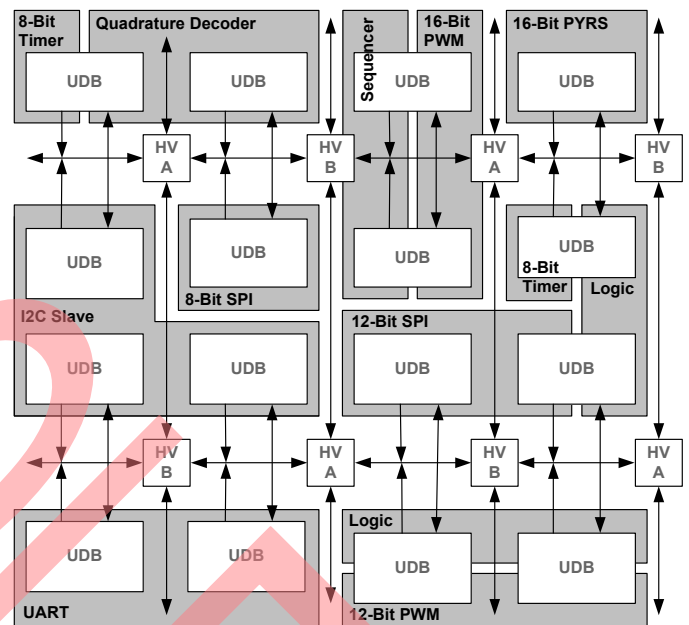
8-Bit Timer

Quadrature Decoder

Sequencer

16-Bit PWM

16-Bit PYRS

UDB

UDB

UDB

UDB

HV A

HV B

HV A

HV B

UDB

UDB

UDB

UDB

8-Bit SPI

8-Bit Timer

Logic

I2C Slave

12-Bit SPI

UDB

UDB

UDB

UDB

HV B

HV A

HV B

HV A

Logic

UDB

UDB

UDB

UDB

UART

12-Bit PWM